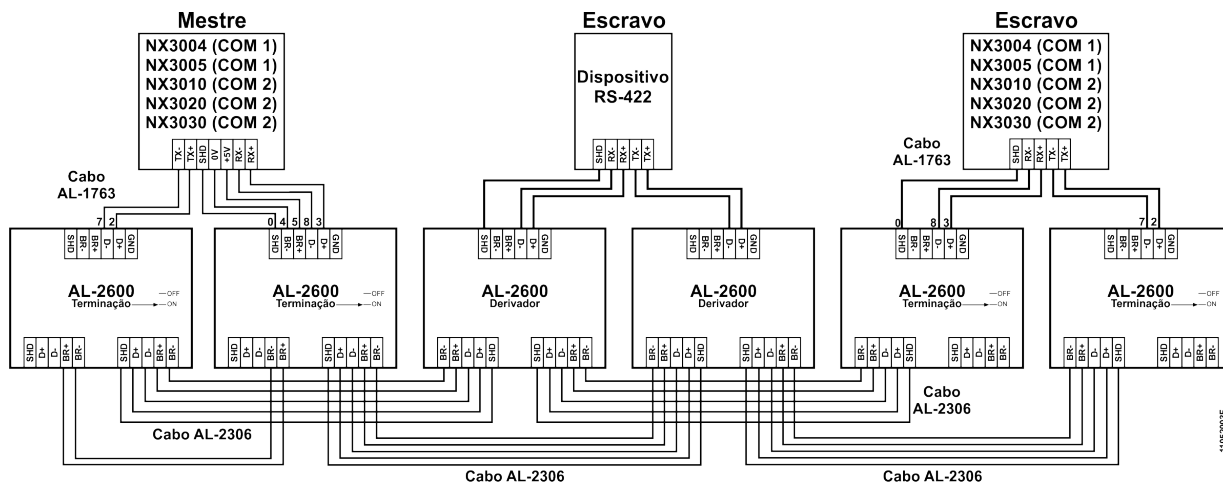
Mestre

NX3004 (COM 1)
NX3005 (COM 1)
NX3010 (COM 2)
NX3020 (COM 2)
NX3030 (COM 2)

TX- TX+ SHD 0V +5V RX- RX+

Cabo AL-1763

7 2

0 4 5 8 3

Escravo

Dispositivo RS-422

SHD RX- RX+ TX- TX+

Escravo

NX3004 (COM 1)
NX3005 (COM 1)
NX3010 (COM 2)
NX3020 (COM 2)
NX3030 (COM 2)

SHD RX- RX+ TX- TX+

Cabo AL-1763

0 8 3

7 2

SHD BR+ BR- D- D+ GND

AL-2600
Terminação
OFF
ON

SHD D+ D- BR+ BR-

SHD D+ D- BR+ BR-

SHD BR+ BR- D- D+ GND

AL-2600
Terminação
OFF
ON

SHD D+ D- BR+ BR-

SHD D+ D- BR+ BR-

SHD BR+ BR- D- D+ GND

AL-2600
Derivador

BR- BR+ D- D+ SHD

SHD D+ D- BR+ BR-

SHD BR+ BR- D- D+ GND

AL-2600
Derivador

BR- BR+ D- D+ SHD

SHD D+ D- BR+ BR-

SHD BR+ BR- D- D+ GND

AL-2600
Terminação
OFF
ON

BR- BR+ D- D+ SHD

SHD D+ D- BR+ BR-

SHD BR+ BR- D- D+ GND

AL-2600
Terminação
OFF
ON

BR- BR+ D- D+ SHD

SHD D+ D- BR+ BR-

Cabo AL-2306

Cabo AL-2306

Cabo AL-2306

Cabo AL-2306

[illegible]